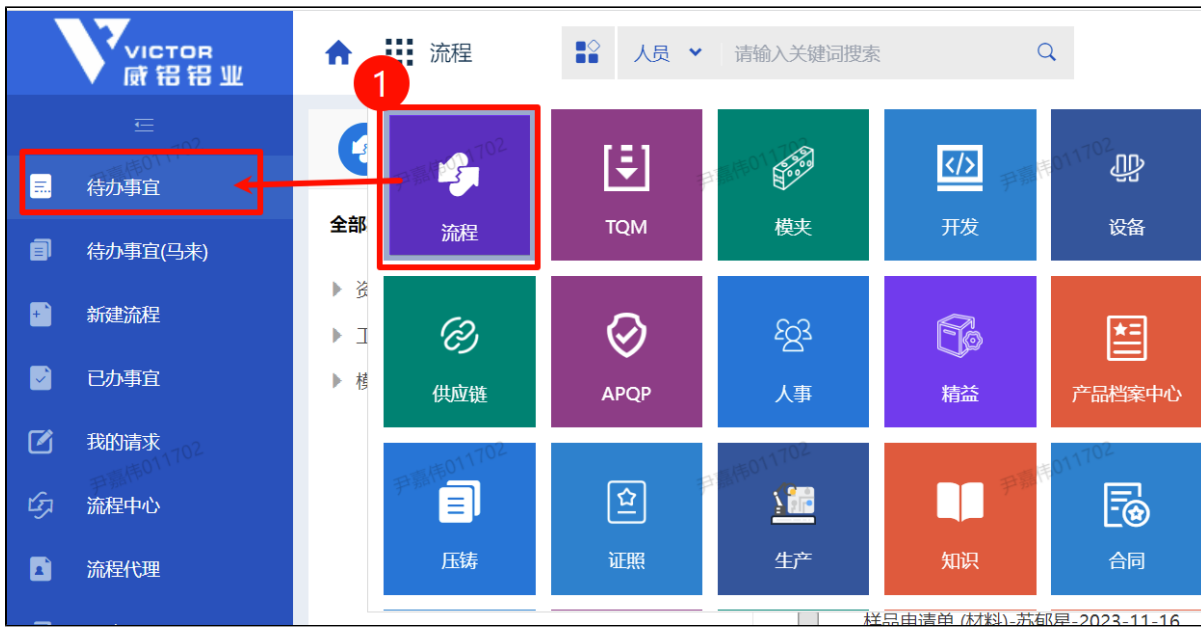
VICTOR
威铝铝业

流程

人员

请输入关键词搜索

1

待办事宜

待办事宜(马来)

新建流程

已办事宜

我的请求

流程中心

流程代理

全部

资

工

模

流程

TQM

模夹

开发

设备

供应链

APQP

人事

精益

产品档案中心

压铸

证照

生产

知识

合同

尹嘉伟011702

样品申请单 (材料)-苏郁昱-2023-11-16